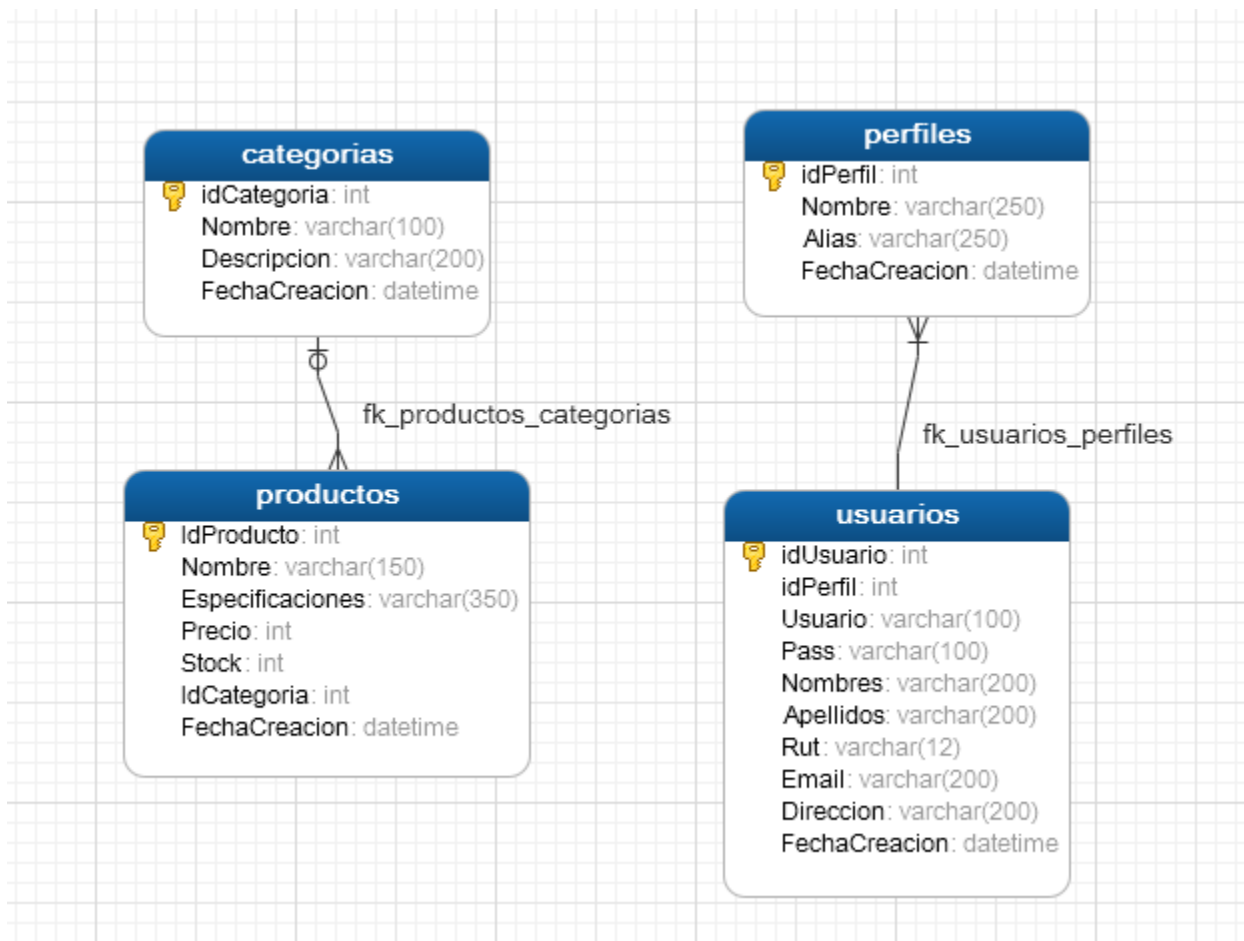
categorias
idCategoria: int
Nombre: varchar(100)
Descripcion: varchar(200)
FechaCreacion: datetime

fk_productos_categorias

productos
IdProducto: int
Nombre: varchar(150)
Especificaciones: varchar(350)
Precio: int
Stock: int
IdCategoria: int
FechaCreacion: datetime

perfiles
idPerfil: int
Nombre: varchar(250)
Alias: varchar(250)
FechaCreacion: datetime

fk_usuarios_perfiles

usuarios
idUsuario: int
idPerfil: int
Usuario: varchar(100)
Pass: varchar(100)
Nombres: varchar(200)
Apellidos: varchar(200)
Rut: varchar(12)
Email: varchar(200)
Direccion: varchar(200)
FechaCreacion: datetime